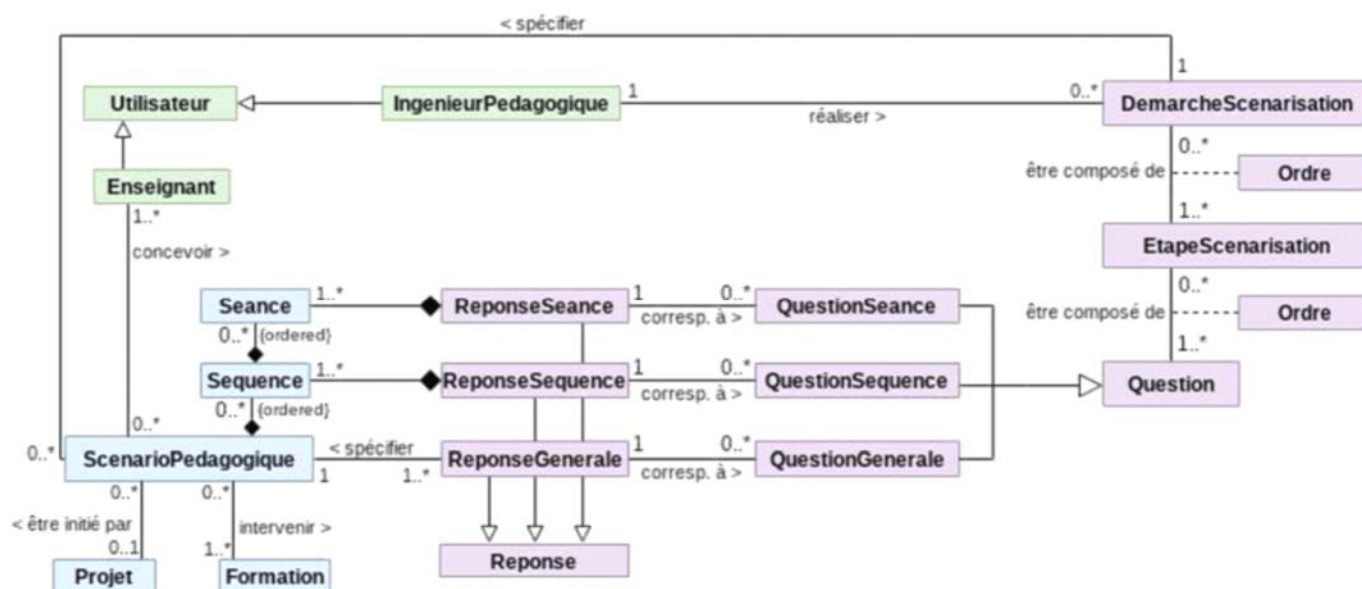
< spécifier

1

Utilisateur

IngenieurPedagogique

1

0..*

DemarcheScenarisation

réaliser >

0..*

être composé de

Ordre

1..*

Enseignant

1..*

concevoir >

EtapeScenarisation

0..*

être composé de

Ordre

1..*

Seance

1..*

ReponseSeance

1

0..*

QuestionSeance

corresp. à >

0..*

{ordered}

Sequence

1..*

ReponseSequence

1

0..*

QuestionSequence

Question

corresp. à >

0..*

{ordered}

0..*

0..*

ScenarioPedagogique

< spécifier

1

1..*

ReponseGenerale

1

0..*

QuestionGenerale

corresp. à >

0..*

0..*

< être initié par

intervenir >

0..1

1..*

Reponse

Projet

Formation